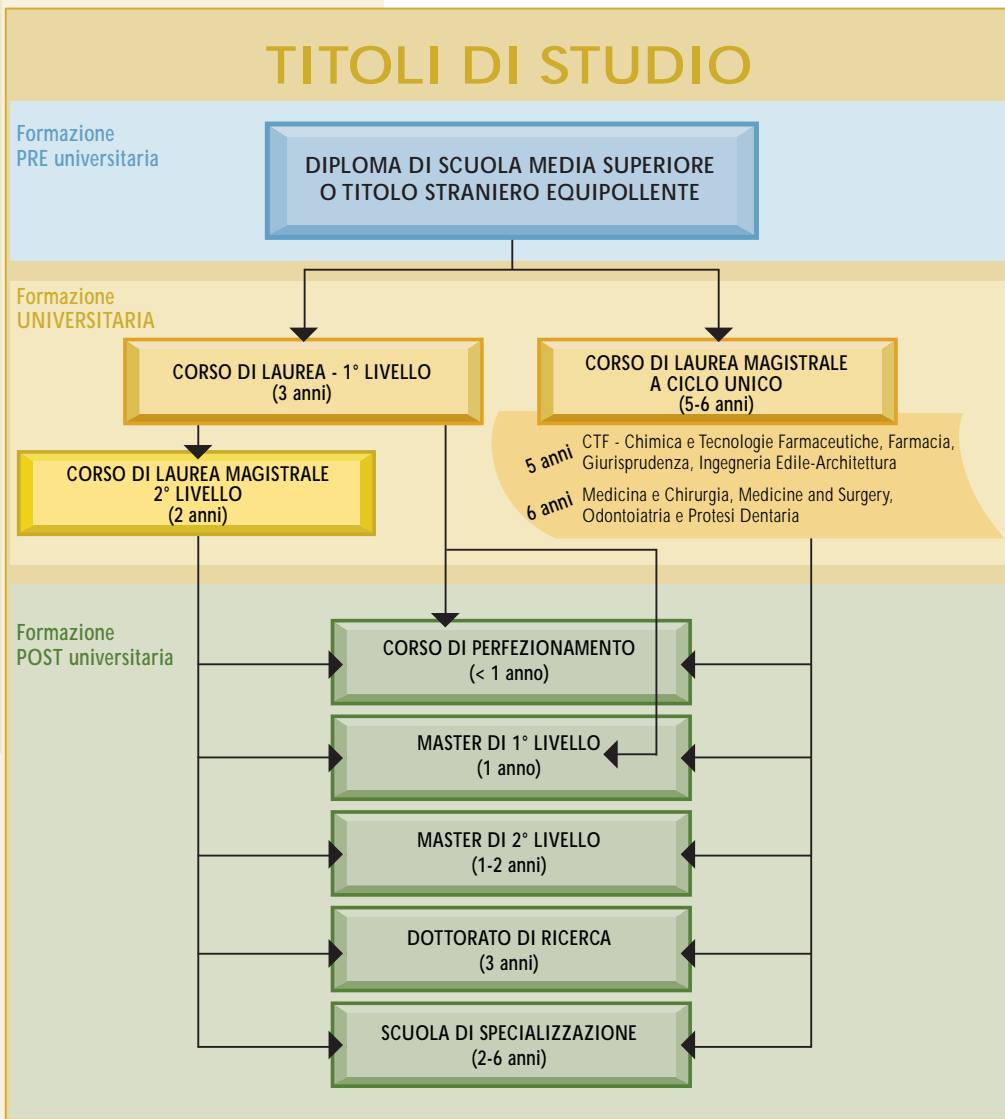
TITOLI DI STUDIO

Formazione
PRE universitaria

DIPLOMA DI SCUOLA MEDIA SUPERIORE
O TITOLO STRANIERO EQUIPOLLENTE

Formazione
UNIVERSITARIA

CORSO DI LAUREA - 1° LIVELLO
(3 anni)

CORSO DI LAUREA MAGISTRALE
A CICLO UNICO
(5-6 anni)

5 anni CTF - Chimica e Tecnologie Farmaceutiche, Farmacia, Giurisprudenza, Ingegneria Edile-Architettura

6 anni Medicina e Chirurgia, Medicine and Surgery, Odontoiatria e Protesi Dentaria

CORSO DI LAUREA MAGISTRALE
2° LIVELLO
(2 anni)

Formazione
POST universitaria

CORSO DI PERFEZIONAMENTO
(< 1 anno)

MASTER DI 1° LIVELLO
(1 anno)

MASTER DI 2° LIVELLO
(1-2 anni)

DOTTORATO DI RICERCA
(3 anni)

SCUOLA DI SPECIALIZZAZIONE
(2-6 anni)